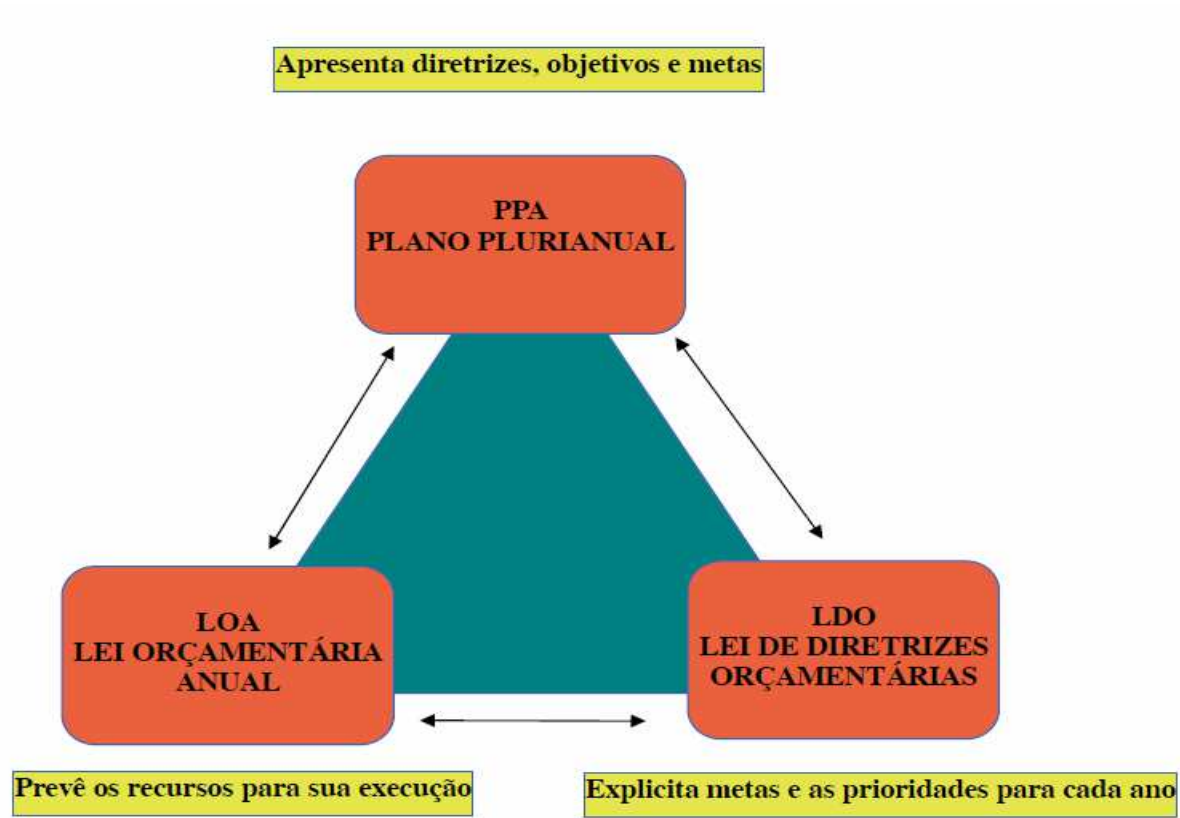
Apresenta diretrizes, objetivos e metas

PPA
PLANO PLURIANUAL

LOA
LEI ORÇAMENTÁRIA ANUAL

LDO
LEI DE DIRETRIZES ORÇAMENTÁRIAS

Prevê os recursos para sua execução

Explicita metas e as prioridades para cada ano